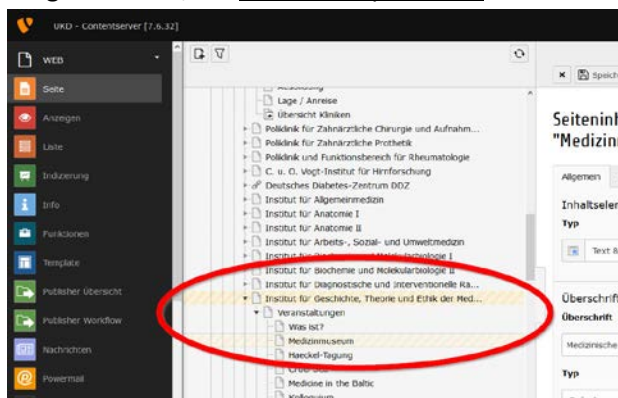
UKD - Contentserver [7.6.32]

WEB
Seite
Anzeigen
Liste
Indizierung
Info
Funktionen
Template
Publisher Übersicht
Publisher Workflow
Nachrichten
Powermail

Lage / Anreise
Übersicht Kliniken
Poliklinik für Zahnärztliche Chirurgie und Aufnahm...
Poliklinik für Zahnärztliche Prothetik
Poliklinik und Funktionsbereich für Rheumatologie
C. u. O. Vogt-Institut für Hirnforschung
Deutsches Diabetes-Zentrum DDZ
Institut für Allgemeinmedizin
Institut für Anatomie I
Institut für Anatomie II
Institut für Arbeits-, Sozial- und Umweltmedizin
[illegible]
Institut für Biochemie und Molekularbiologie II
Institut für Diagnostische und Interventionelle Ra...
Institut für Geschichte, Theorie und Ethik der Med...
Veranstaltungen
Was ist?
Medizinmuseum
Haeckel-Tagung
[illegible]
Medicine in the Baltic
Kolloquium

Speich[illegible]
Seiteninh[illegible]
"Medizinm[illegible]
Allgemein
Inhaltsele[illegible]
Typ
Text &
Überschrif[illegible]
Überschrift
Medizinische
Typ